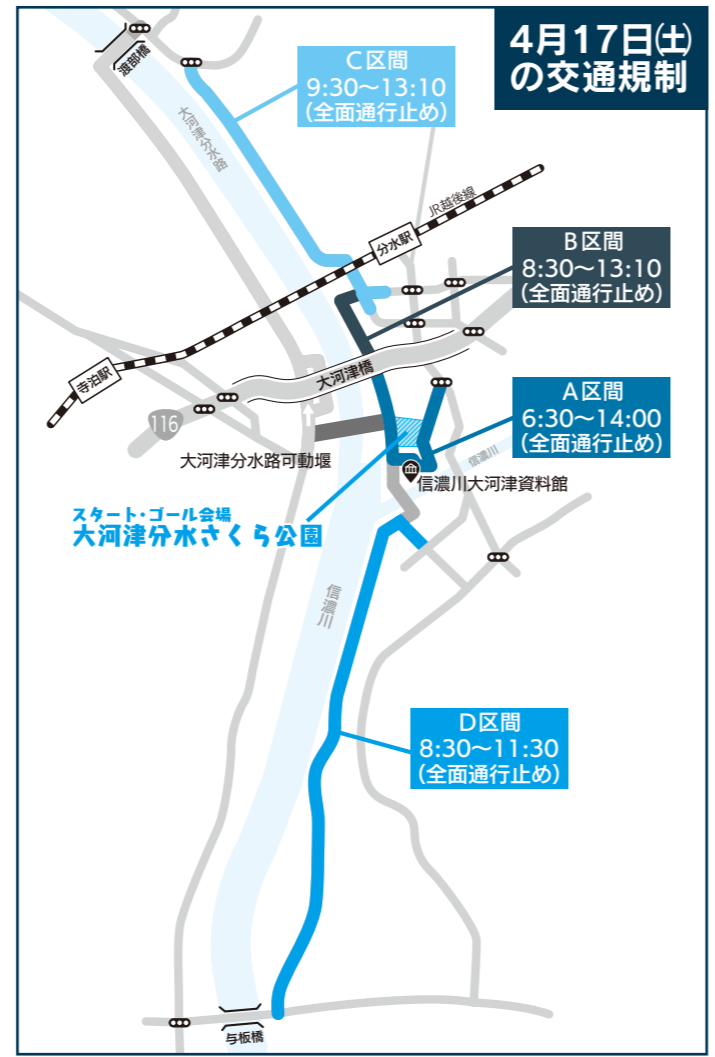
4月17日(土)
の交通規制

C区間
9:30〜13:10
(全面通行止め)

B区間
8:30〜13:10
(全面通行止め)

A区間
6:30〜14:00
(全面通行止め)

D区間
8:30〜11:30
(全面通行止め)

渡部橋

大河津分水路

JR越後線

分水駅

寺泊駅

大河津橋

116

大河津分水路可動堰

信濃川大河津資料館

信濃川

スタート・ゴール会場
大河津分水さくら公園

信濃川

与板橋